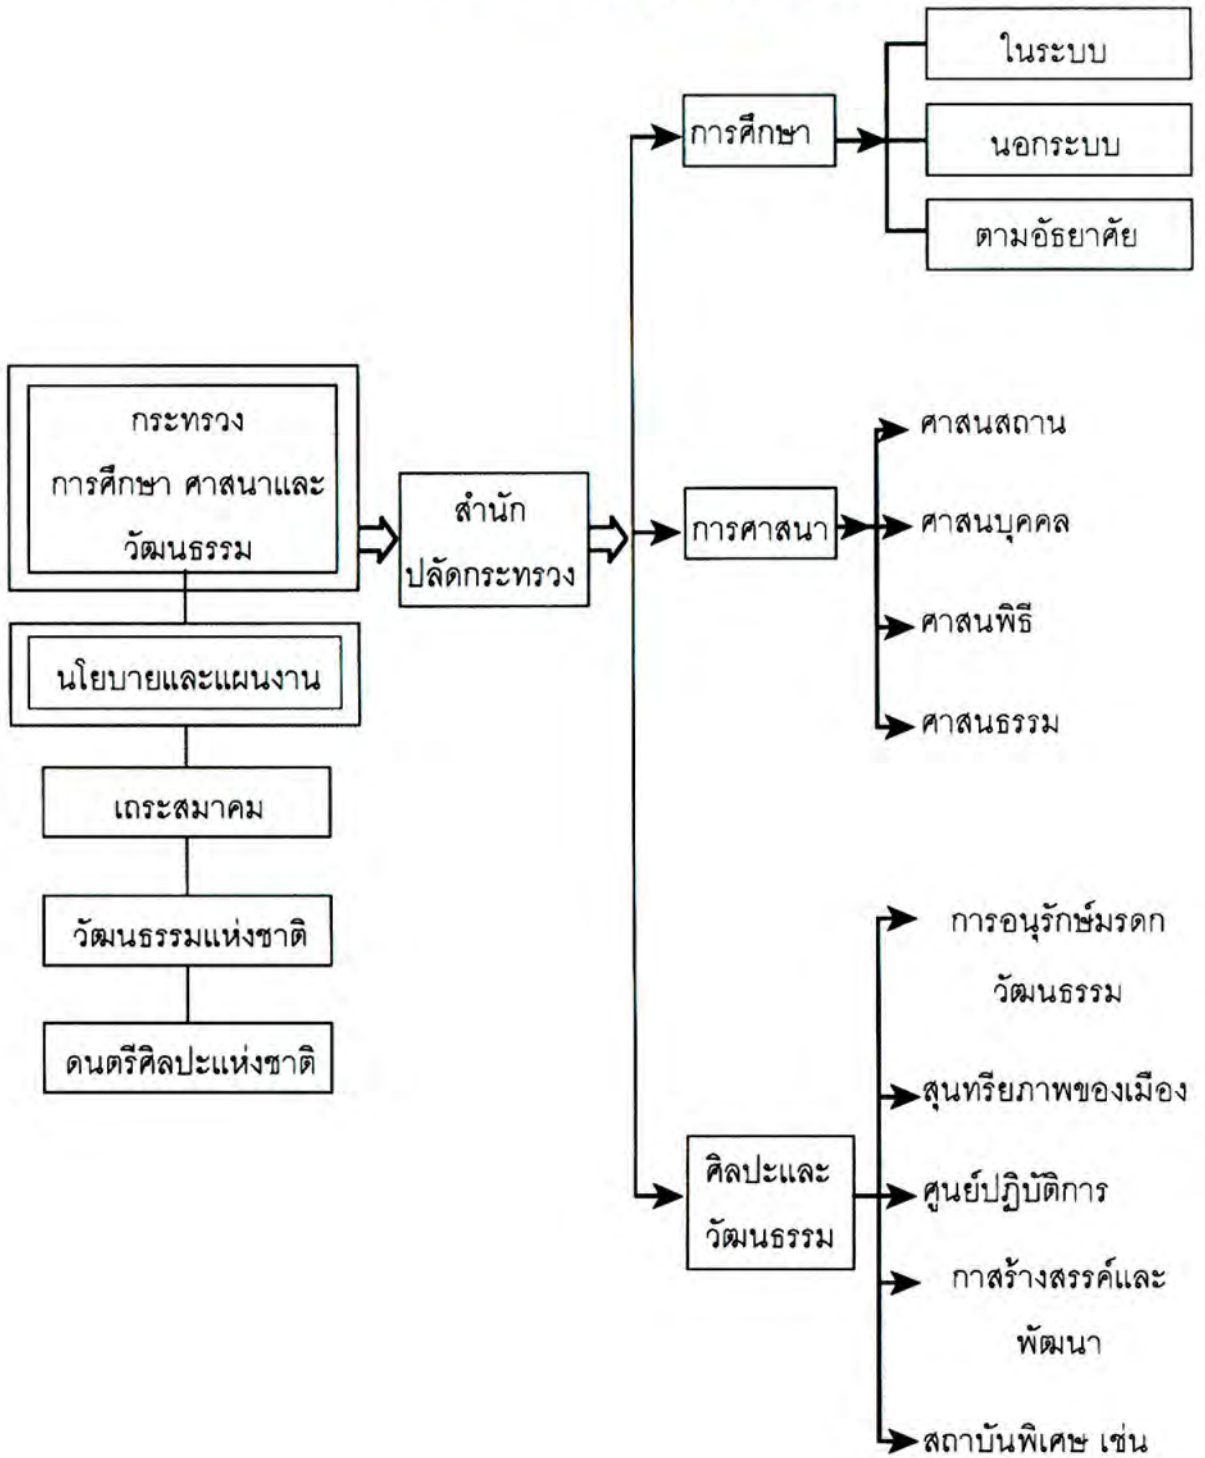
กระทรวง การศึกษา ศาสนาและ วัฒนธรรม

นโยบายและแผนงาน

เถระสมาคม

วัฒนธรรมแห่งชาติ

ดนตรีศิลปะแห่งชาติ

สำนัก ปลัดกระทรวง

การศึกษา

ในระบบ

นอกระบบ

ตามอัธยาศัย

การศาสนา

ศาสนสถาน

ศาสนบุคคล

ศาสนพิธี

ศาสนธรรม

ศิลปะและ วัฒนธรรม

การอนุรักษ์มรดก วัฒนธรรม

สุนทรียภาพของเมือง

ศูนย์ปฏิบัติการ

กาสร้างสรรค์และ พัฒนา

สถาบันพิเศษ เช่น